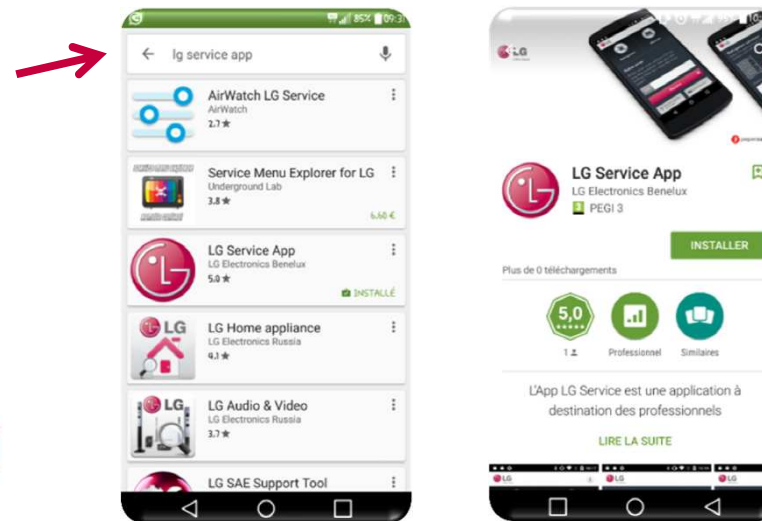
85% 09:3

lg service app

AirWatch LG Service
AirWatch
2.7 ★

Service Menu Explorer for LG
Underground Lab
3.8 ★
6,60 €

LG Service App
LG Electronics Benelux
5.0 ★
INSTALLÉ

LG Home appliance
LG Electronics Russia
4.1 ★

LG Audio & Video
LG Electronics Russia
3.7 ★

LG SAE Support Tool

LG

LG Service App
LG Electronics Benelux
PEGI 3

INSTALLER

Plus de 0 téléchargements

5,0
1
Professionnel
Similaires

L'App LG Service est une application à destination des professionnels

LIRE LA SUITE